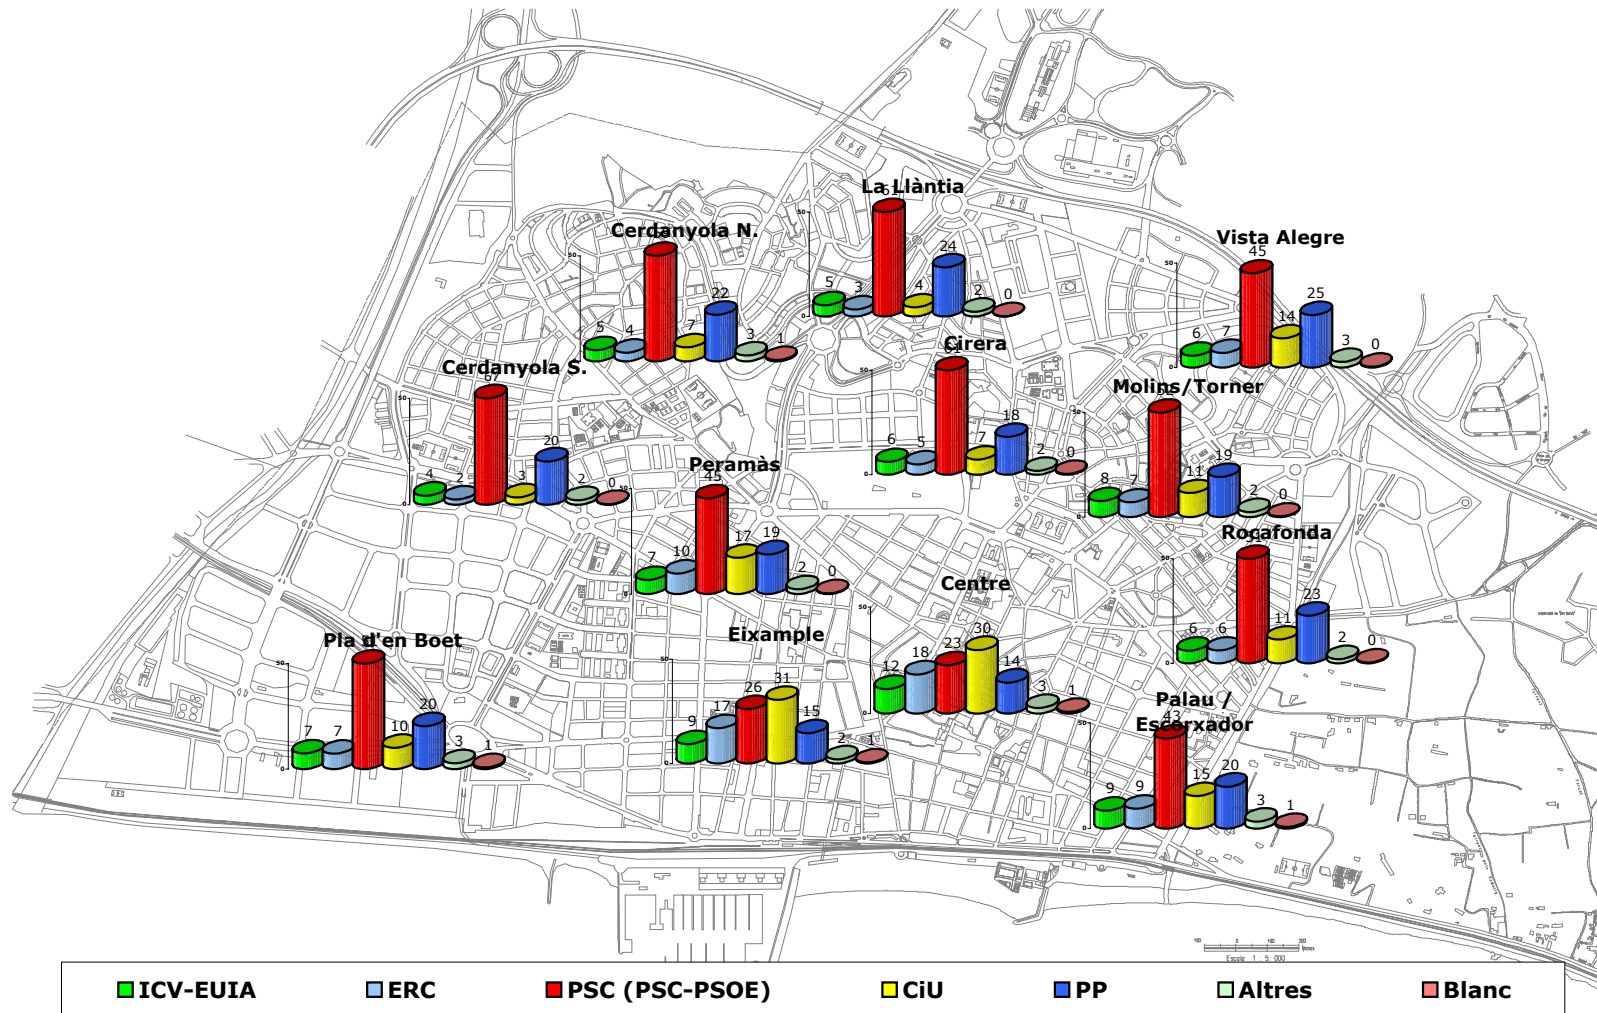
La Llàntia
6
5 3 4 24 2 0
50
0

Cerdanyola N.
50
5 4 7 22 3 1

Vista Alegre
45
50
6 7 14 25 3 0

Cirera
50
6 5 7 18 2 0

Cerdanyola S.
67
50
4 2 3 20 2 0

Molins/Torner
50
8 7 11 19 2 0

Peramàs
45
50
7 10 17 19 2 0

Rocafonda
50
6 6 11 23 2 0

Centre
50
12 18 23 30 14 3 1

Pla d'en Boet
50
7 7 10 20 3 1

Eixample
50
9 17 26 31 15 2 1

Palau / Escorxador
42
50
9 9 15 20 3 1

ICV-EUIA
ERC
PSC (PSC-PSOE)
CiU
PP
Altres
Blanc